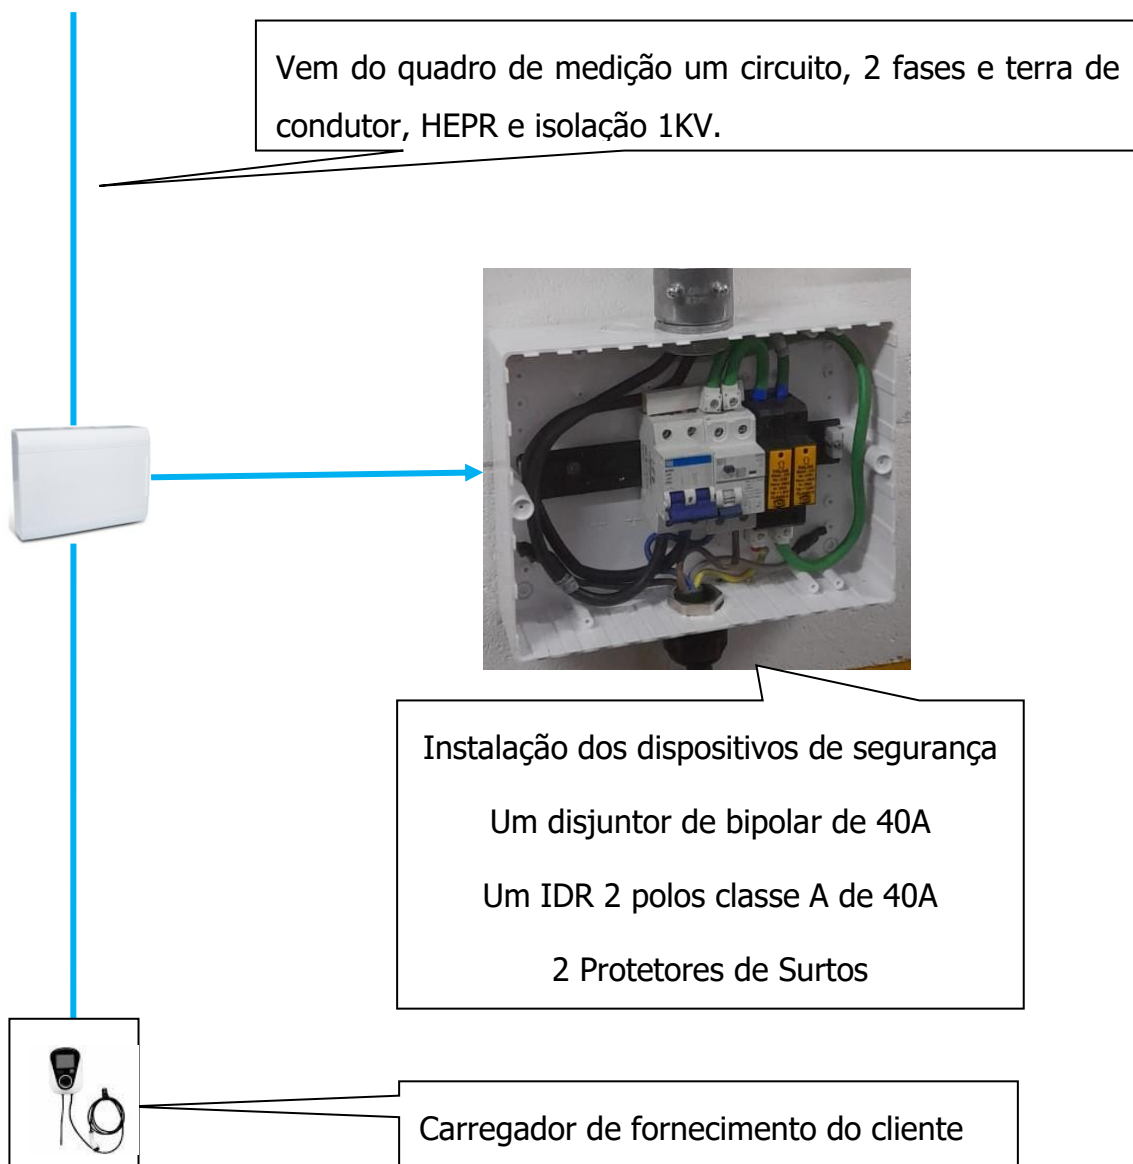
Vem do quadro de medição um circuito, 2 fases e terra de condutor, HEPR e isolação 1KV.

Instalação dos dispositivos de segurança

Um disjuntor de bipolar de 40A

Um IDR 2 polos classe A de 40A

2 Protetores de Surtos

Carregador de fornecimento do cliente